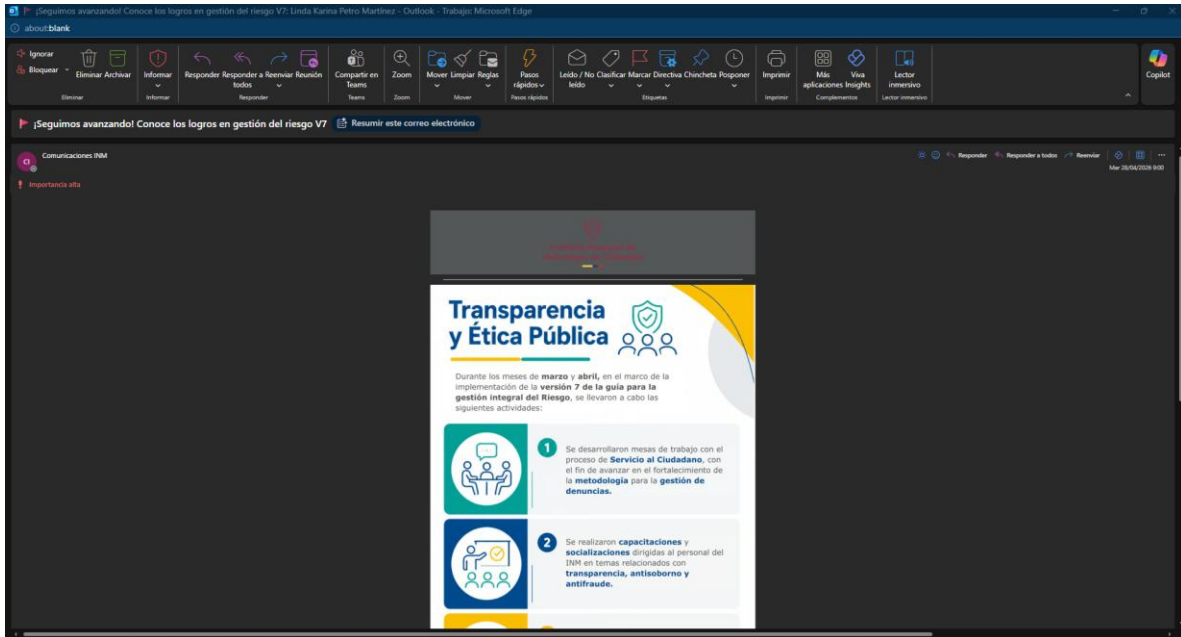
¡Seguimos avanzando! Conoce los logros en gestión del riesgo V7: Linda Karina Petro Martinez - Outlook - Trabajo: Microsoft Edge

about:blank

Ignorar
Bloquear
Eliminar Archivar
Eliminar
Informar
Informar
Responder Responder a todos Reenviar Reunión
Responder
Compartir en Teams
Teams
Zoom
Zoom
Mover Limpiar Reglas
Mover
Pasos rápidos
Pasos rápidos
Leído / No leído Clasificar Marcar Directiva Chincheta Posponer
Etiquetas
Imprimir
Imprimir
Más aplicaciones Viva Insights
Complementos
Lector inmersivo
Lector inmersivo
Copilot

¡Seguimos avanzando! Conoce los logros en gestión del riesgo V7
Resumir este correo electrónico

CI
Comunicaciones INM
Importancia alta

Responder Responder a todos Reenviar
Mar 28/04/2026 9:00

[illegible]

Transparencia y Ética Pública

Durante los meses de marzo y abril, en el marco de la implementación de la versión 7 de la guía para la gestión integral del Riesgo, se llevaron a cabo las siguientes actividades:

1 Se desarrollaron mesas de trabajo con el proceso de Servicio al Ciudadano, con el fin de avanzar en el fortalecimiento de la metodología para la gestión de denuncias.

2 Se realizaron capacitaciones y socializaciones dirigidas al personal del INM en temas relacionados con transparencia, antisoborno y antifraude.